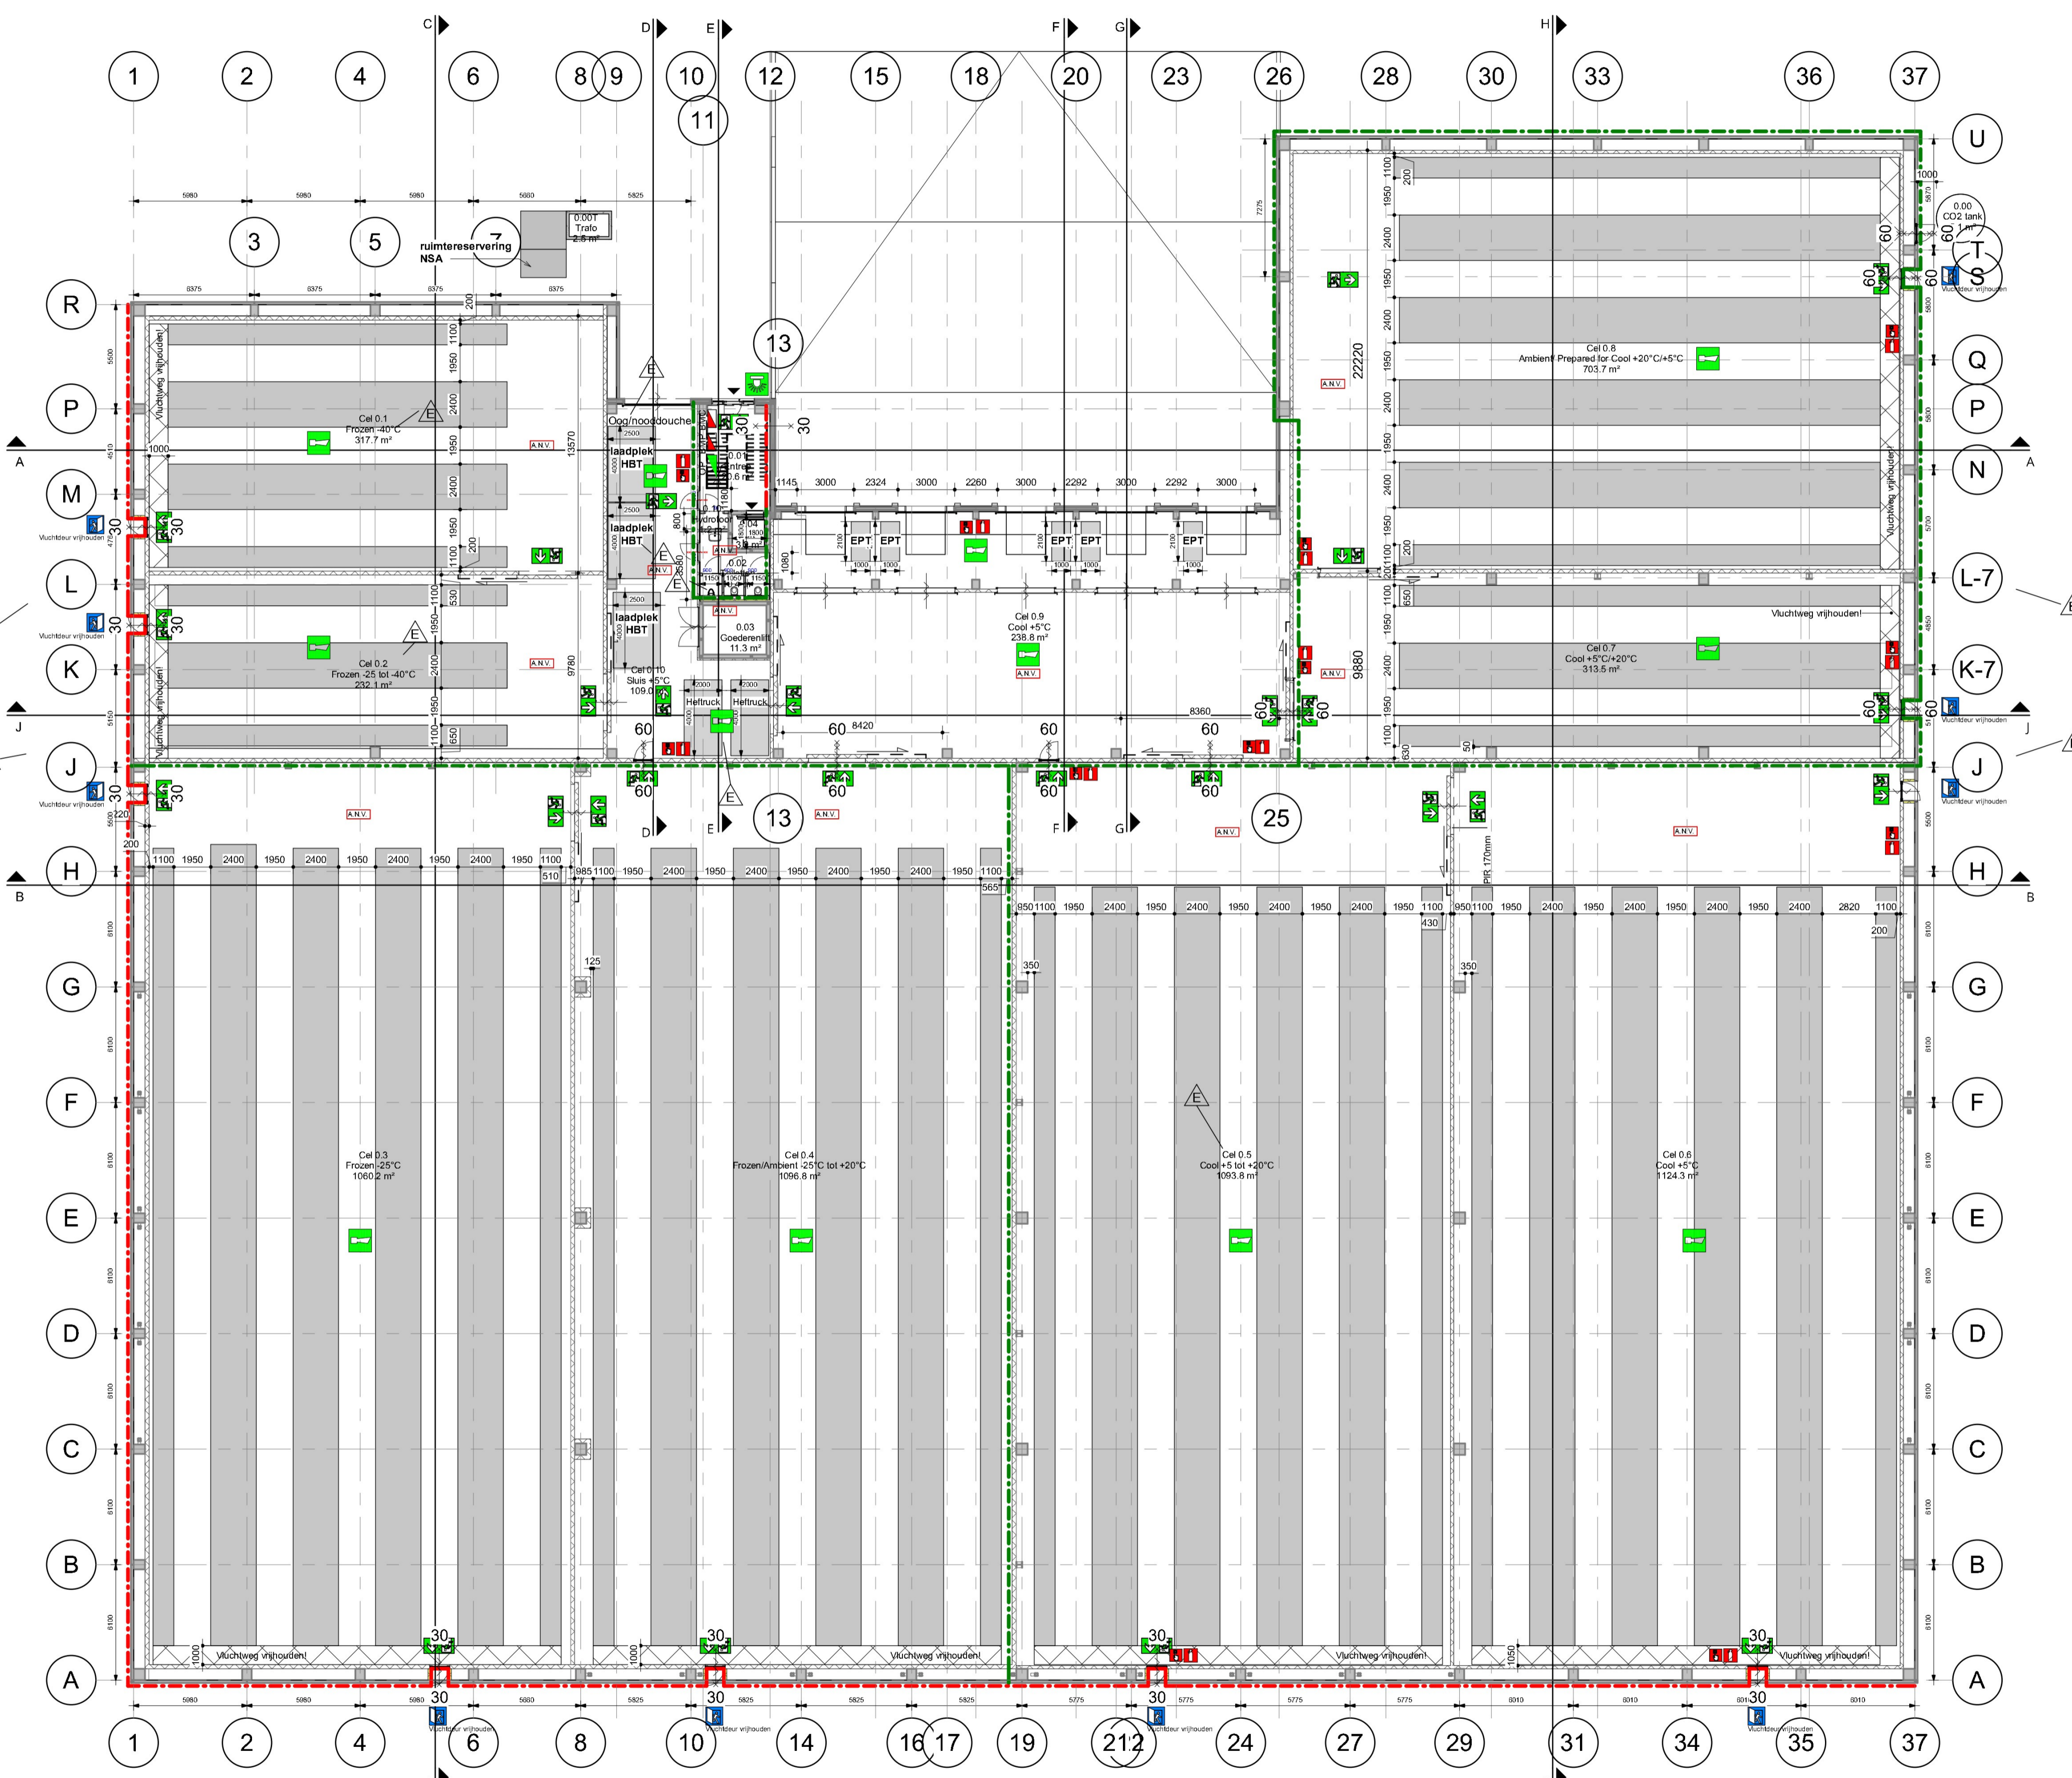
C D E F G H

1 2 4 6 8 9 10 12 15 18 20 23 26 28 30 33 36 37
11

5980 5980 5980 5680 5825

3 5 7

ruimtereservering NSA

0.00T Trafo 2.6 m²

8375 8375 8375 8375

R P M L K J H G F E D C B A
U T S Q P N L-7 K-7 J H G F E D C B A

0.00 CO2 tank

13

Cel 0.1
Frozen -40°C
317.7 m²

Cel 0.2
Frozen -25 tot -40°C
232.1 m²

Cel 0.8
Ambient Prepared for Cool +20°C/+5°C
703.7 m²

Cel 0.7
Cool +5°C/+20°C
313.5 m²

Cel 0.9
Cool +5°C
238.8 m²

Cel 0.10
Sluis +5°C
109.0 m²

0.03
Goederenlift
11.3 m²

Oog/nooddouche

laadplek HBT
laadplek HBT
laadplek HBT

Heftruck Heftruck

EPT EPT EPT EPT EPT

1145 3000 2324 3000 2260 3000 2292 3000 2292 3000

8420 8360 22220 9880 13570 9780

A.N.V.

Vluchtweg vrijhouden!

Vluchtdeur vrijhouden

30 60

13 25

Cel 0.3
Frozen -25°C
1060.2 m²

Cel 0.4
Frozen/Ambient -25°C tot +20°C
1096.8 m²

Cel 0.5
Cool +5 tot +20°C
1093.8 m²

Cel 0.6
Cool +5°C
1124.3 m²

PIR 170mm

1100 1950 2400 1950 2400 1950 2400 1950 2400 1950 1100
985 1100 1950 2400 1950 2400 1950 2400 1950 2400 1950 1100
850 1100 1950 2400 1950 2400 1950 2400 1950 2400 1950 1100
950 1100 1950 2400 1950 2400 1950 2400 1950 2400 2820 1100

5980 5980 5980 5680 5825 5825 5825 5825 5775 5775 5775 5775 8010 8010 8010 8010

1 2 4 6 8 10 14 16 17 19 21 22 24 27 29 31 34 35 37

A B J